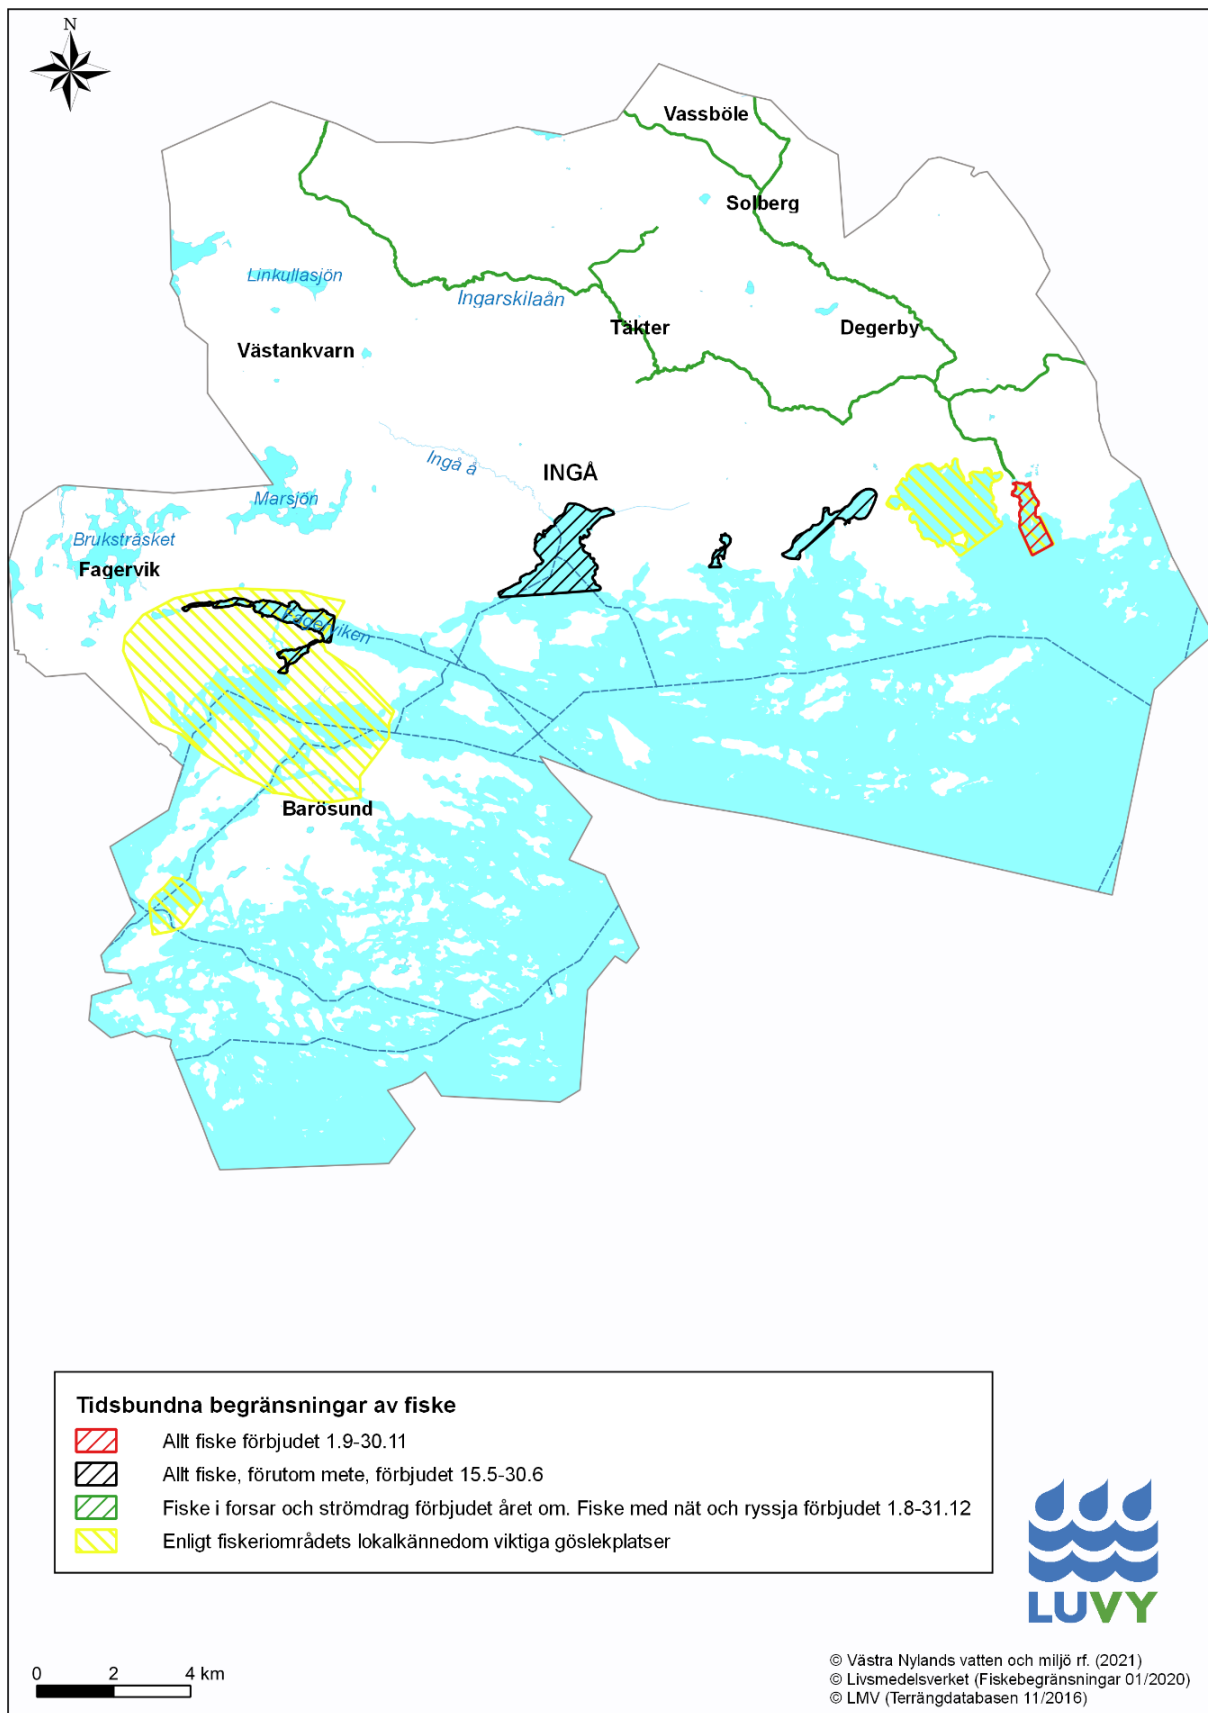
N

Vassböle
Solberg
Linkullasjön
Ingarskilaån
Takter
Degerby
Västankvarn
Ingå å
INGÅ
Marsjön
Brukssträsket
Fagervik
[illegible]viken
Barösund

Tidsbundna begränsningar av fiske
Allt fiske förbjudet 1.9-30.11
Allt fiske, förutom mete, förbjudet 15.5-30.6
Fiske i forsar och strömdrag förbjudet året om. Fiske med nät och ryssja förbjudet 1.8-31.12
Enligt fiskeriområdets lokalkännedom viktiga göslekplatser

LUVY

0 2 4 km

© Västra Nylands vatten och miljö rf. (2021)
© Livsmedelsverket (Fiskebegränsningar 01/2020)
© LMV (Terrängdatabasen 11/2016)